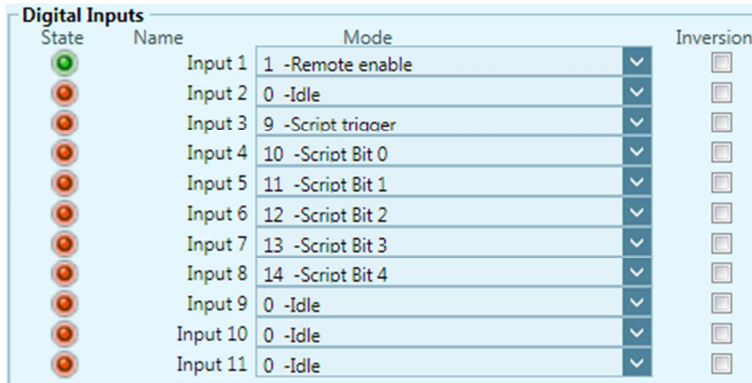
Digital Inputs

| State | Name | Mode | Inversion |
|---|---|---|---|
| | Input 1 | 1 -Remote enable | |
| | Input 2 | 0 -Idle | |
| | Input 3 | 9 -Script trigger | |
| | Input 4 | 10 -Script Bit 0 | |
| | Input 5 | 11 -Script Bit 1 | |
| | Input 6 | 12 -Script Bit 2 | |
| | Input 7 | 13 -Script Bit 3 | |
| | Input 8 | 14 -Script Bit 4 | |
| | Input 9 | 0 -Idle | |
| | Input 10 | 0 -Idle | |
| | Input 11 | 0 -Idle | |